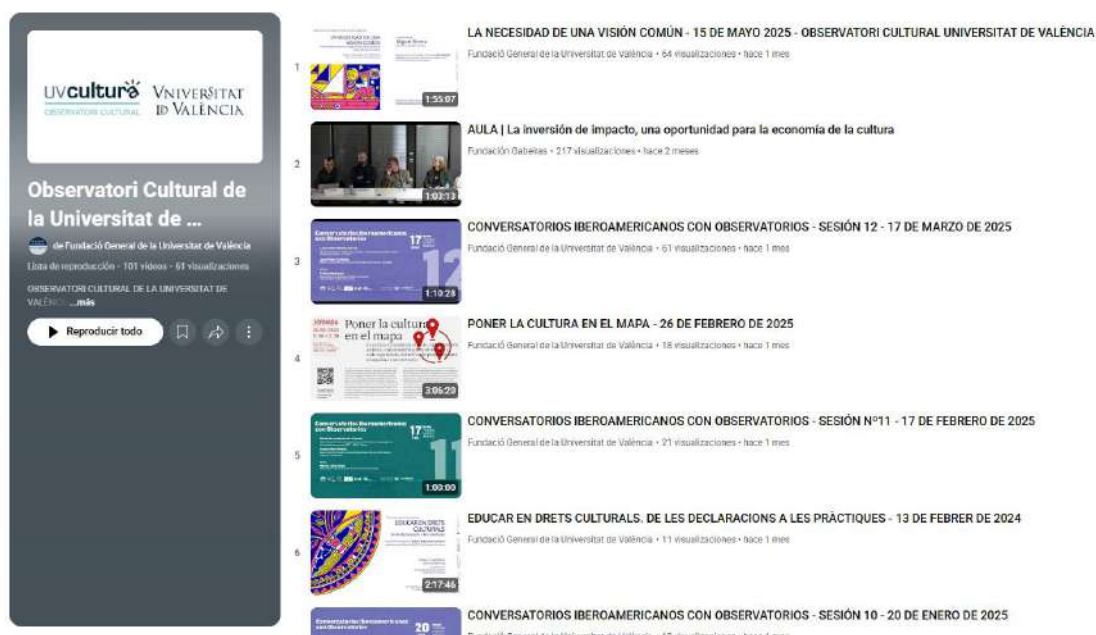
UVcultura OBSERVATORI CULTURAL
VNIVERSITAT ID VALÈNCIA

Observatori Cultural de la Universitat de ...

de Fundació General de la Universitat de València
Lista de reproducción · 101 vídeos · 61 visualizaciones

OBSERVATORI CULTURAL DE LA UNIVERSITAT DE VALÈNCI ...más

Reproducir todo

1
1:55:07
LA NECESIDAD DE UNA VISIÓN COMÚN - 15 DE MAYO 2025 - OBSERVATORI CULTURAL UNIVERSITAT DE VALÈNCIA
Fundació General de la Universitat de València • 64 visualizaciones • hace 1 mes

2
1:02:13
AULA | La inversión de impacto, una oportunidad para la economía de la cultura
Fundación Gabeiras • 217 visualizaciones • hace 2 meses

3
12
1:10:28
CONVERSATORIOS IBEROAMERICANOS CON OBSERVATORIOS - SESIÓN 12 - 17 DE MARZO DE 2025
Fundació General de la Universitat de València • 61 visualizaciones • hace 1 mes

4
Poner la cultura en el mapa
3:06:29
PONER LA CULTURA EN EL MAPA - 26 DE FEBRERO DE 2025
Fundació General de la Universitat de València • 18 visualizaciones • hace 1 mes

5
11
1:00:00
CONVERSATORIOS IBEROAMERICANOS CON OBSERVATORIOS - SESIÓN Nº11 - 17 DE FEBRERO DE 2025
Fundació General de la Universitat de València • 21 visualizaciones • hace 1 mes

6
EDUCAR EN DRETS CULTURALS
2:17:46
EDUCAR EN DRETS CULTURALS. DE LES DECLARACIONS A LES PRÀCTIQUES - 13 DE FEBRER DE 2024
Fundació General de la Universitat de València • 11 visualizaciones • hace 1 mes

20
CONVERSATORIOS IBEROAMERICANOS CON OBSERVATORIOS - SESIÓN 10 - 20 DE ENERO DE 2025
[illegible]